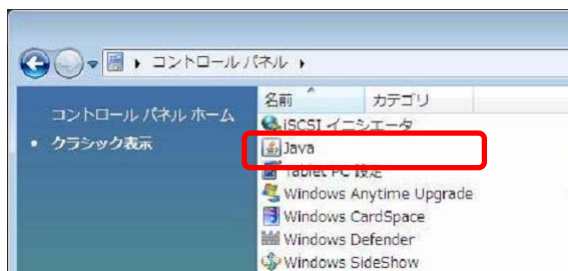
コントロール パネル

コントロール パネル ホーム
• クラシック表示

| 名前 | カテゴリ |
|---|---|
| iSCSI イニシエータ | |
| Java | |
| Tablet PC 設定 | |
| Windows Anytime Upgrade | |
| Windows CardSpace | |
| Windows Defender | |
| Windows SideShow | |